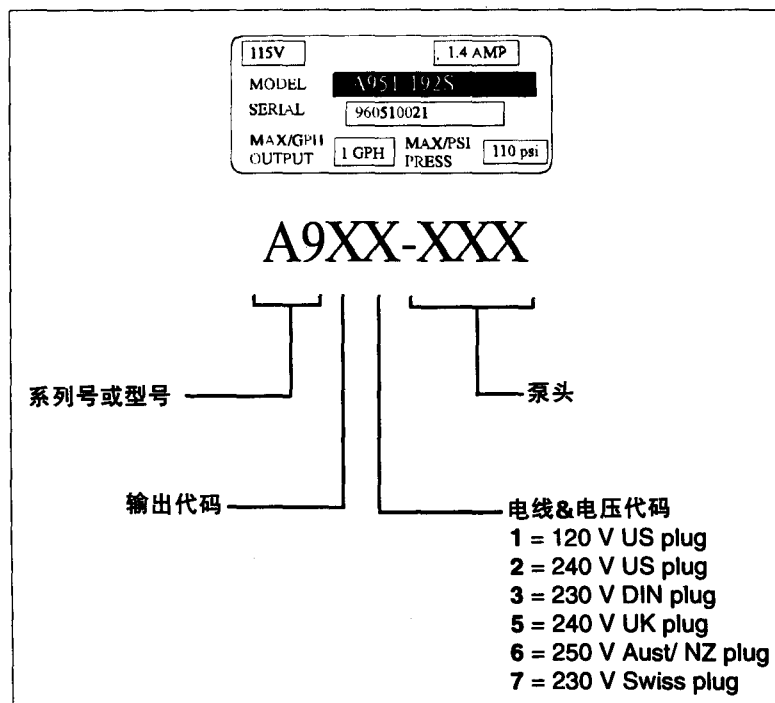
115V

1.4 AMP

MODEL A951 192S

SERIAL 960510021

MAX/GPH OUTPUT 1 GPH

MAX/PSI PRESS 110 psi

A9XX-XXX

系列号或型号

泵头

输出代码

电线&电压代码
1 = 120 V US plug
2 = 240 V US plug
3 = 230 V DIN plug
5 = 240 V UK plug
6 = 250 V Aust/ NZ plug
7 = 230 V Swiss plug